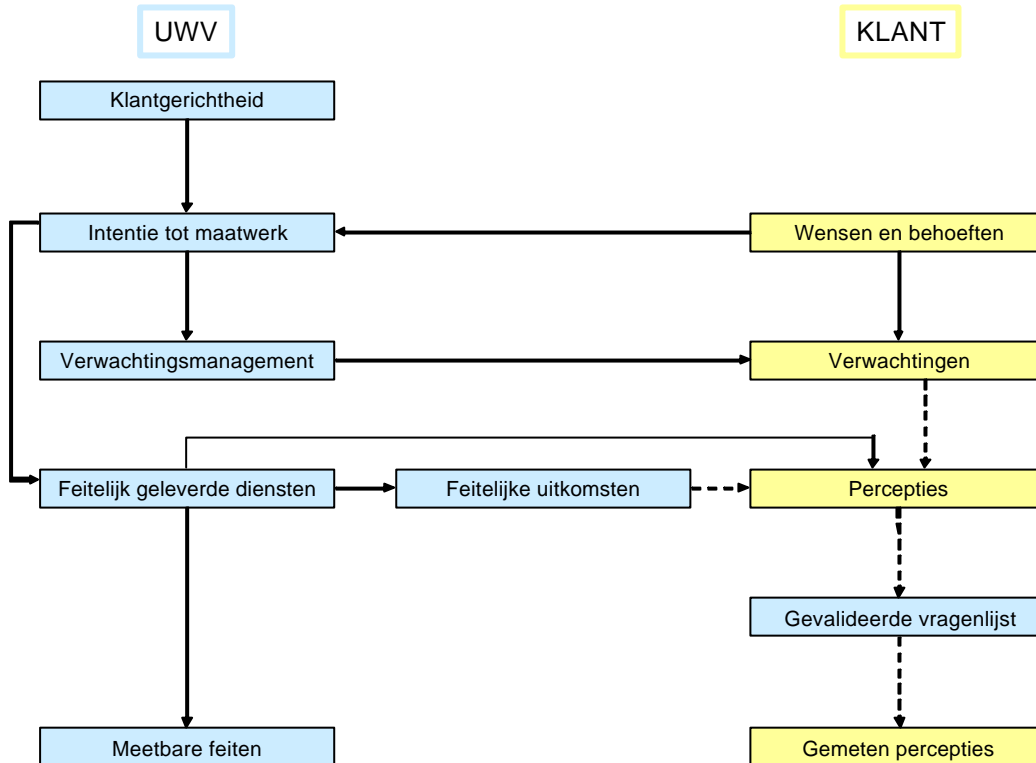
UWV

KLANT

Klantgerichtheid

Intentie tot maatwerk

Wensen en behoeften

Verwachtingsmanagement

Verwachtingen

Feitelijk geleverde diensten

Feitelijke uitkomsten

Percepties

Gevalideerde vragenlijst

Meetbare feiten

Gemeten percepties